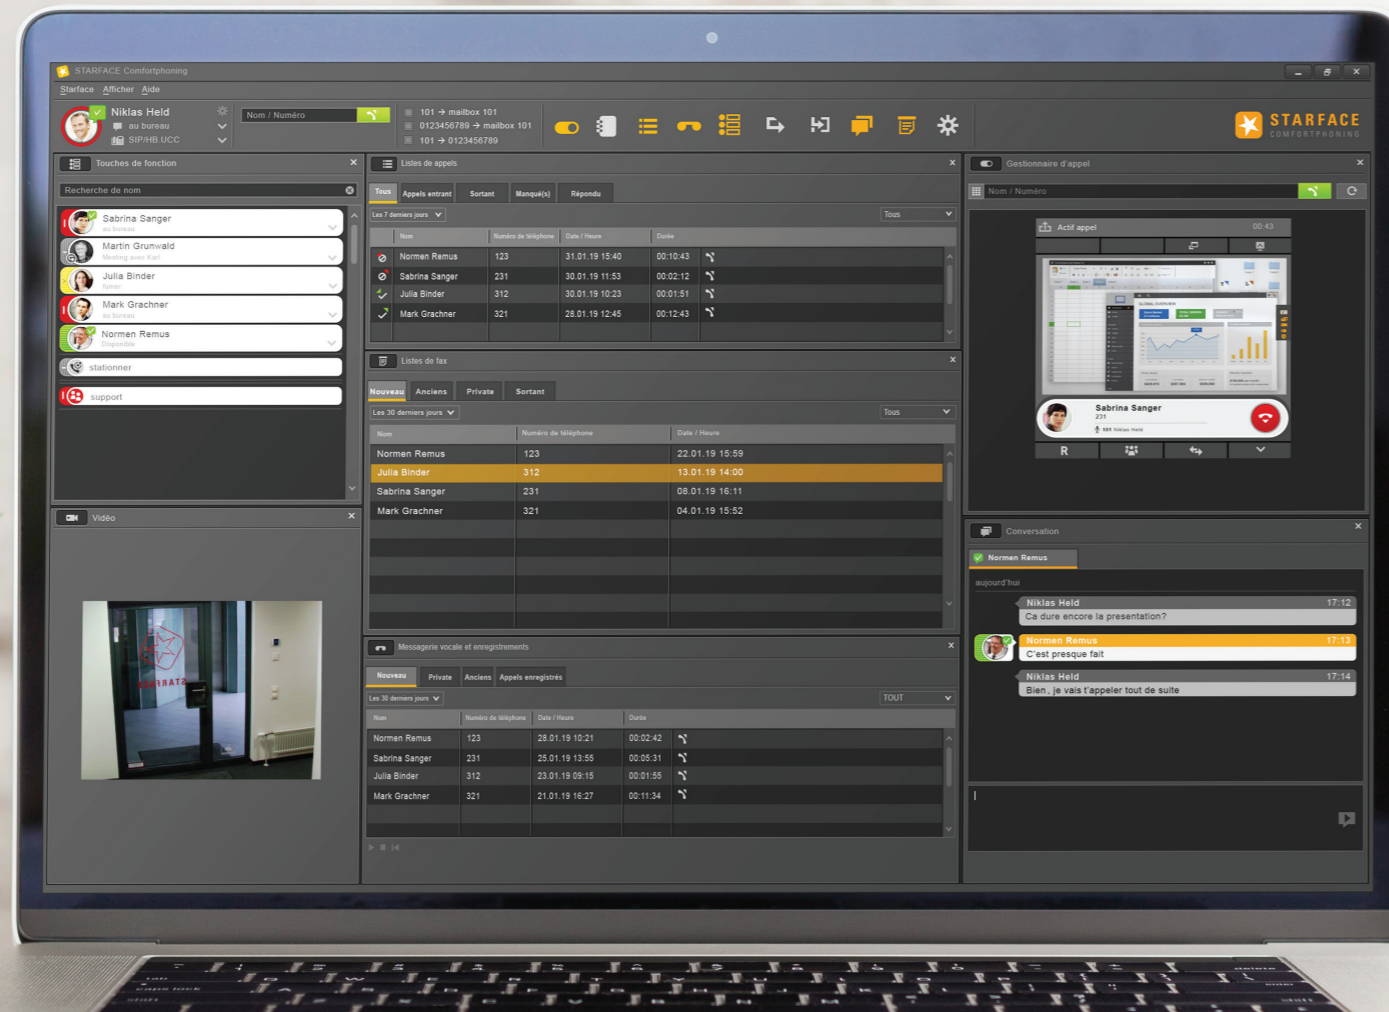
STARFACE Comfortphoning

Starface Afficher Aide

Niklas Held
au bureau
SIP/HB UCC

Nom / Numéro

101 → mailbox 101
0123456789 → mailbox 101
101 → 0123456789

STARFACE
COMFORTPHONING

Touches de fonction

Recherche de nom

Sabrina Sanger
au bureau
Martin Grunwald
Meeting avec Karl
Julia Binder
fumer
Mark Grachner
au bureau
Normen Remus
Disponible
stationner
support

Vidéo

Listes de appels

Tous | Appels entrant | Sortant | Manqué(s) | Répondu

Les 7 derniers jours
Tous

| Nom | Numéro de téléphone | Date / Heure | Durée |
|---|---|---|---|
| Normen Remus | 123 | 31.01.19 15:40 | 00:10:43 |
| Sabrina Sanger | 231 | 30.01.19 11:53 | 00:02:12 |
| Julia Binder | 312 | 30.01.19 10:23 | 00:01:51 |
| Mark Grachner | 321 | 28.01.19 12:45 | 00:12:43 |

Listes de fax

Nouveau | Anciens | Private | Sortant

Les 30 derniers jours
Tous

| Nom | Numéro de téléphone | Date / Heure |
|---|---|---|
| Normen Remus | 123 | 22.01.19 15:59 |
| Julia Binder | 312 | 13.01.19 14:00 |
| Sabrina Sanger | 231 | 08.01.19 16:11 |
| Mark Grachner | 321 | 04.01.19 15:52 |

Messagerie vocale et enregistrements

Nouveau | Private | Anciens | Appels enregistrés

Les 30 derniers jours
TOUT

| Nom | Numéro de téléphone | Date / Heure | Durée |
|---|---|---|---|
| Normen Remus | 123 | 28.01.19 10:21 | 00:02:42 |
| Sabrina Sanger | 231 | 25.01.19 13:55 | 00:05:31 |
| Julia Binder | 312 | 23.01.19 09:15 | 00:01:55 |
| Mark Grachner | 321 | 21.01.19 16:27 | 00:11:34 |

Gestionnaire d'appel

Nom / Numéro

Actif appel 00:43

Sabrina Sanger
231
101 Niklas Held

R

Conversation

Normen Remus

aujourd'hui

Niklas Held 17:12
Ca dure encore la presentation?

Normen Remus 17:13
C'est presque fait

Niklas Held 17:14
Bien, je vais t'appeler tout de suite